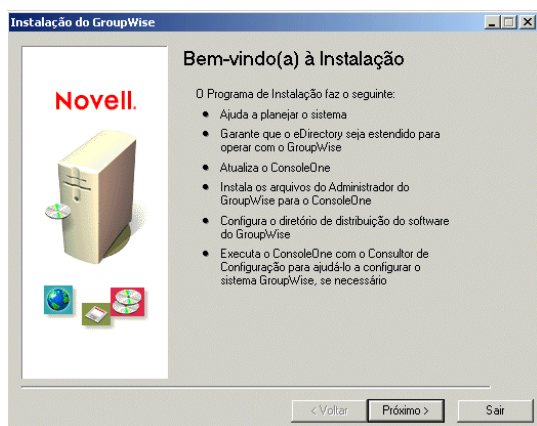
Instalação do GroupWise

Bem-vindo(a) à Instalação

Novell.

O Programa de Instalação faz o seguinte:

- Ajuda a planejar o sistema
- Garante que o eDirectory seja estendido para operar com o GroupWise
- Atualiza o ConsoleOne
- Instala os arquivos do Administrador do GroupWise para o ConsoleOne
- Configura o diretório de distribuição do software do GroupWise
- Executa o ConsoleOne com o Consultor de Configuração para ajudá-lo a configurar o sistema GroupWise, se necessário

< Voltar | Próximo > | Sair